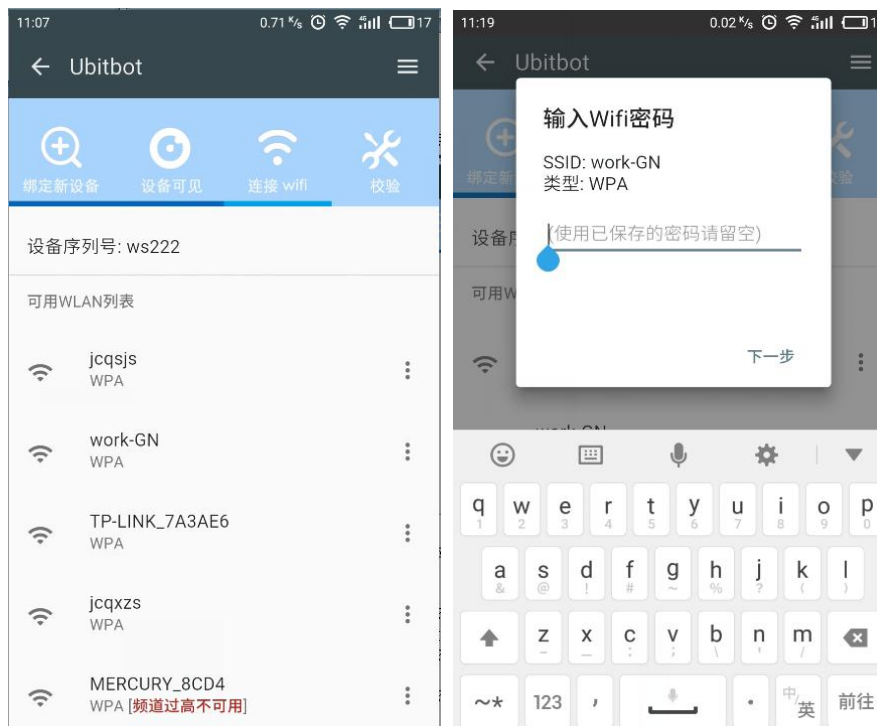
11:07 0.71 K/s 17

Ubitbot

绑定新设备 设备可见 连接 wifi 校验

设备序列号: ws222

可用WLAN列表

jcqsjs
WPA

work-GN
WPA

TP-LINK_7A3AE6
WPA

jcqxzs
WPA

MERCURY_8CD4
WPA [频道过高不可用]

11:19 0.02 K/s

Ubitbot

绑定新 校验

设备序

可用W

输入Wifi密码

SSID: work-GN
类型: WPA

(使用已保存的密码请留空)

下一步

work-GN

q 1 w 2 e 3 r 4 t 5 y 6 u 7 i 8 o 9 p 0

a & s @ d ! f # g ~ h % j ? k ( l )

z _ x — c : v ; b \ n ' m /

~* 123 , . 中/英 前往